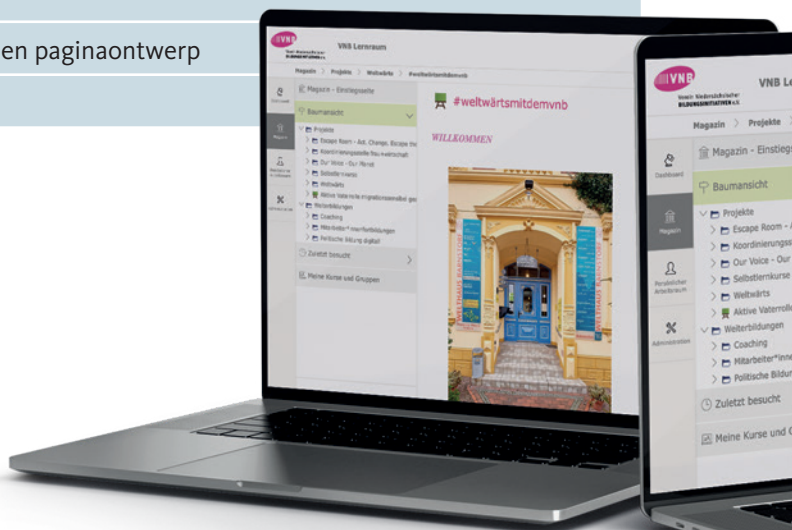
en paginaontwerp

VNB
Verein Niedersächsischer Bildungsinitiativen e.V.
VNB Lernraum
Magazin > Projekte > Weltwärts > #weltwärtsmitdemvnb
Dashboard
Magazin
Persönlicher Arbeitsraum
Administration
Magazin - Einstiegsseite
Baumansicht
Projekte
Escape Room - Act. Change. Escape the
Koordinierungsstelle Hauswirtschaft
Our Voice - Our Planet
Selbstlernkurse
Weltwärts
Aktive Vaterrolle in migrationssensibel ge
Weiterbildungen
Coaching
Mitarbeiter*innenfortbildungen
Politische Bildung digital
Zuletzt besucht
Meine Kurse und Gruppen
#weltwärtsmitdemvnb
WILLKOMMEN
WELTHAUS BARNSTORF

VNB
Verein Niedersächsischer Bildungsinitiativen e.V.
VNB Le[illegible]
Magazin > Projekte >
Dashboard
Magazin
Persönlicher Arbeitsraum
Administration
Magazin - Einstieg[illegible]
Baumansicht
Projekte
Escape Room - A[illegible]
Koordinierungss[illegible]
Our Voice - Our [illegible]
Selbstlernkurse
Weltwärts
Aktive Vaterrolle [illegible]
Weiterbildungen
Coaching
Mitarbeiter*inne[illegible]
Politische Bildun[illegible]
Zuletzt besucht
Meine Kurse und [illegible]